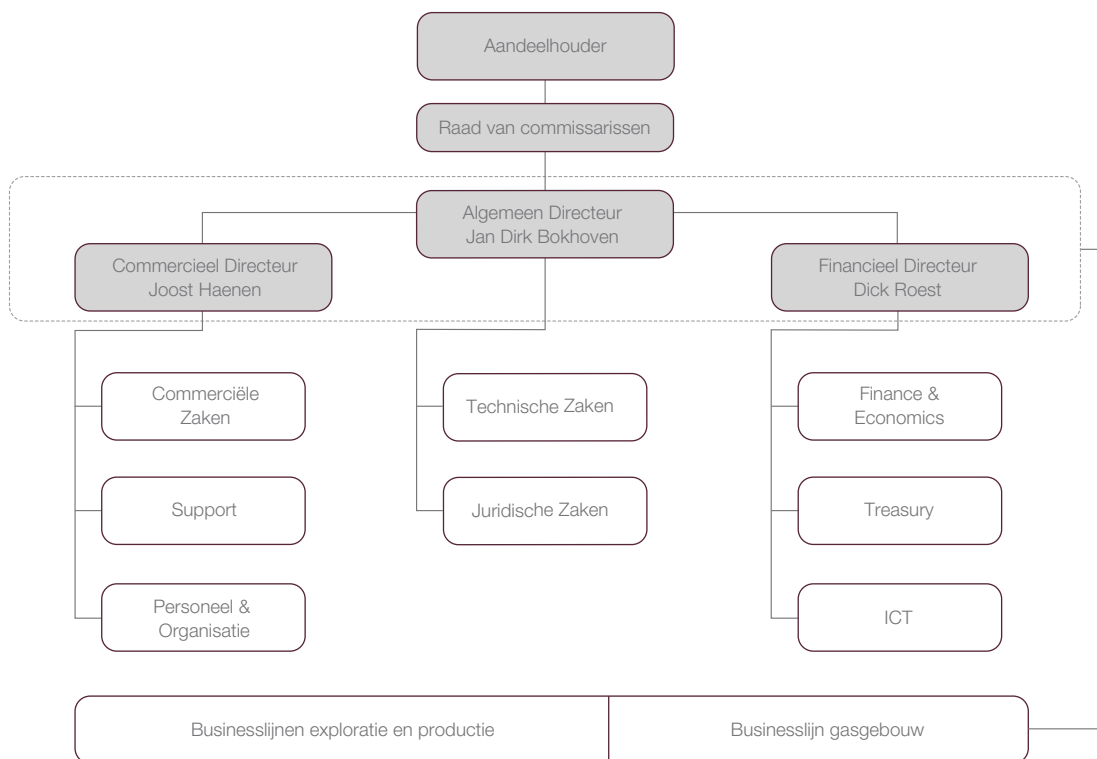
Aandeelhouder

Raad van commissarissen

Algemeen Directeur
Jan Dirk Bokhoven

Commercieel Directeur
Joost Haenen

Financieel Directeur
Dick Roest

Commerciële Zaken

Support

Personeel & Organisatie

Technische Zaken

Juridische Zaken

Finance & Economics

Treasury

ICT

| Businesslijnen exploratie en productie | Businesslijn gasgebouw |
|---|---|